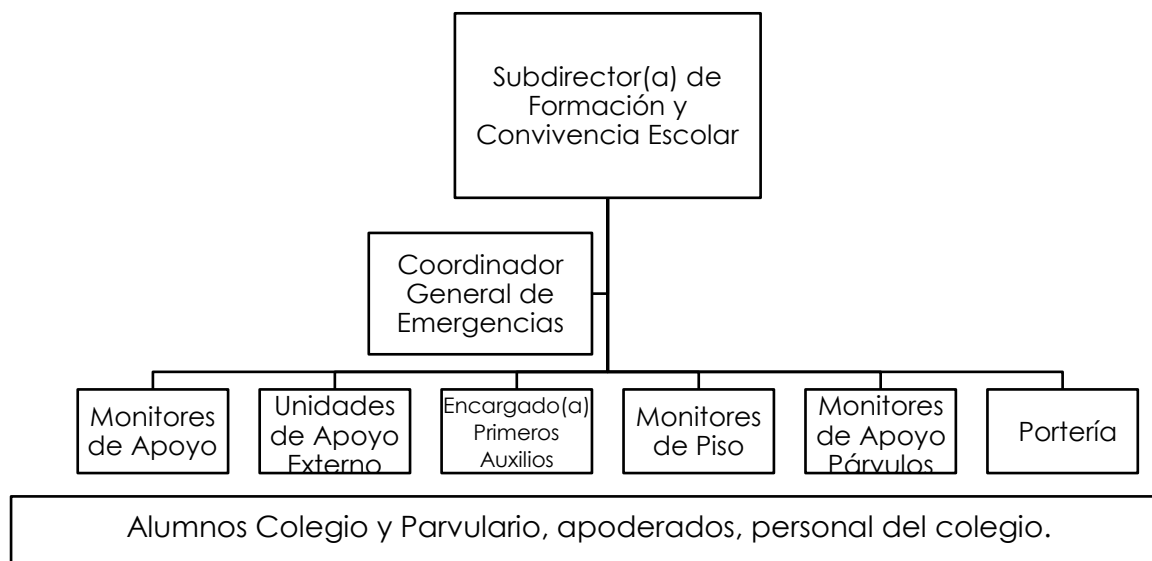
Subdirector(a) de Formación y Convivencia Escolar

Coordinador General de Emergencias

Monitores de Apoyo

Unidades de Apoyo Externo

Encargado(a) Primeros Auxilios

Monitores de Piso

Monitores de Apoyo Párvulos

Portería

Alumnos Colegio y Parvulario, apoderados, personal del colegio.